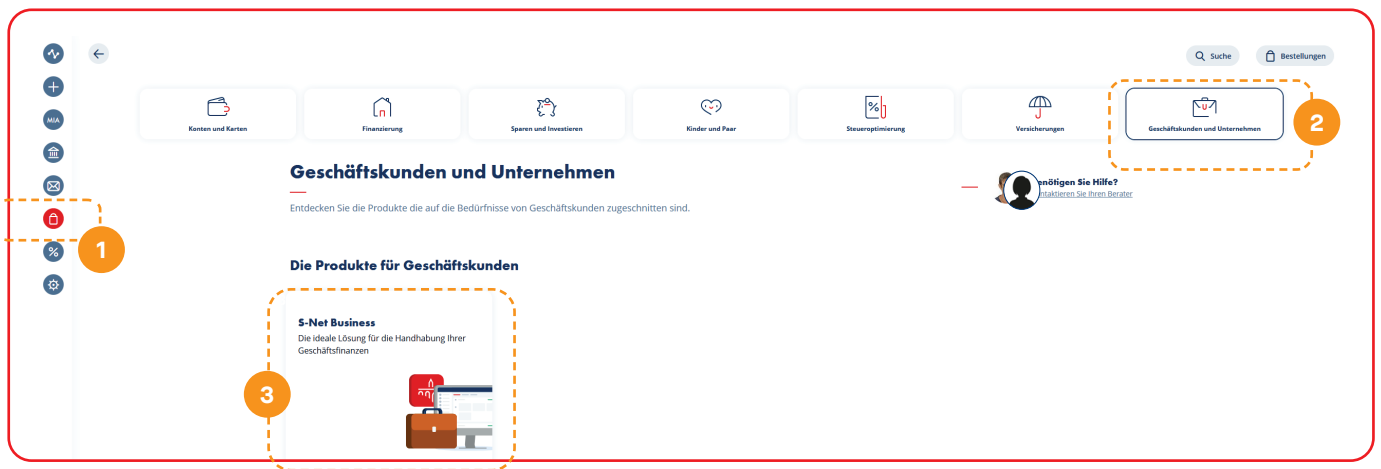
MIA

Suche

Bestellungen

Konten und Karten

Finanzierung

Sparen und Investieren

Kinder und Paar

Steueroptimierung

Versicherungen

Geschäftskunden und Unternehmen

2

Geschäftskunden und Unternehmen

Entdecken Sie die Produkte die auf die Bedürfnisse von Geschäftskunden zugeschnitten sind.

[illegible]enötigen Sie Hilfe?
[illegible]ntaktieren Sie Ihren Berater

1

Die Produkte für Geschäftskunden

S-Net Business
Die ideale Lösung für die Handhabung Ihrer Geschäftsfinanzen

3